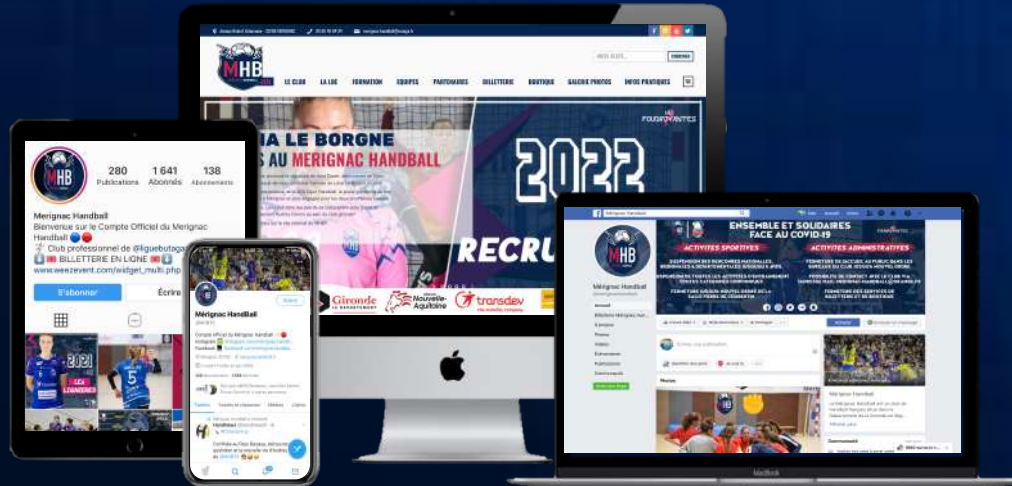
MHB

LE CLUB LA LBE FORMATION EQUIPES PARTENAIRES BILLETTERIE BOUTIQUE GALERIE PHOTOS INFOS PRATIQUES

IA LE BORGNE
S AU MERIGNAC HANDBALL

2022

RECRU

Gironde
Nouvelle-Aquitaine
transdev

280 Publications
1 641 Abonnés
138 Abonnements

Merignac Handball
Bienvenue sur le Compte Officiel du Merignac Handball
Club professionnel de @liguebutagaz
BILLETTERIE EN LIGNE
www.weezevent.com/widget_multi.php

S'abonner
Écrire

2021

Mérignac Handball

S'abonner

Mérignac Handball

ENSEMBLE ET SOLIDAIRES FACE AU COVID-19
ACTIVITES SPORTIVES
ACTIVITES ADMINISTRATIVES

Mérignac Handball

Accueil
Photos
Vidéos

Macbook